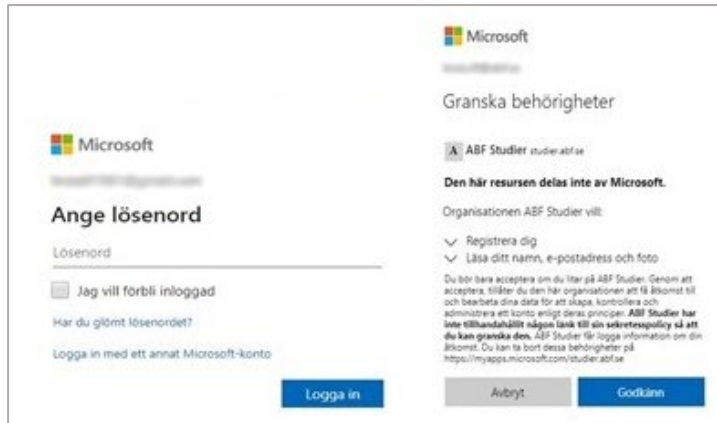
Microsoft

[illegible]

Ange lösenord

Lösenord

Jag vill förbli inloggad

Har du glömt lösenordet?

Logga in med ett annat Microsoft-konto

Logga in

Microsoft

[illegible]

Granska behörigheter

A ABF Studier studier.abf.se

Den här resursen delas inte av Microsoft.

Organisationen ABF Studier vill:

Registrera dig

Läsa ditt namn, e-postadress och foto

Du bör bara acceptera om du litar på ABF Studier. Genom att acceptera, tillåter du den här organisationen att få åtkomst till och bearbeta dina data för att skapa, kontrollera och administrera ett konto enligt deras principer. ABF Studier har inte tillhandahållit någon länk till sin sekretesspolicy så att du kan granska den. ABF Studier får logga information om din åtkomst. Du kan ta bort dessa behörigheter på https://myapps.microsoft.com/studier.abf.se

Avbryt

Godkänn